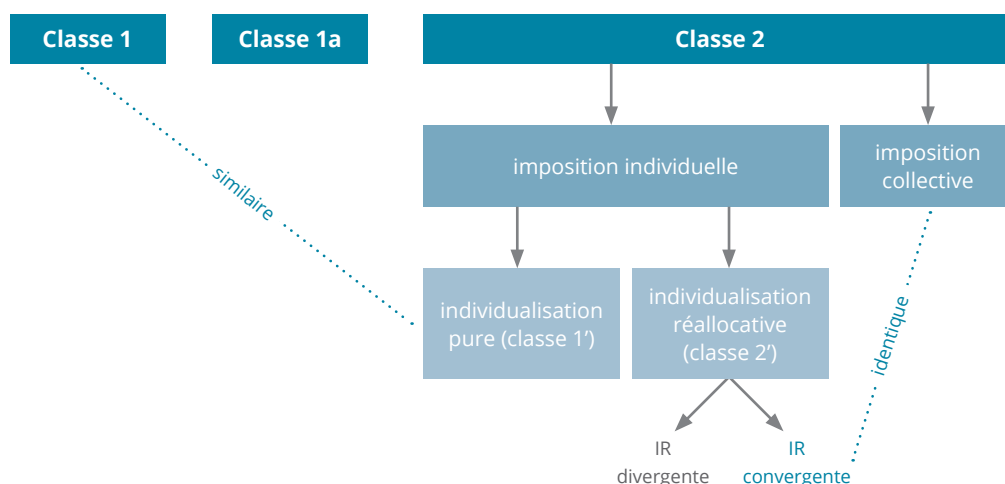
Classe 1

Classe 1a

Classe 2

imposition individuelle

imposition collective

similaire

individualisation pure (classe 1')

individualisation réallocative (classe 2')

identique

IR divergente

IR convergente